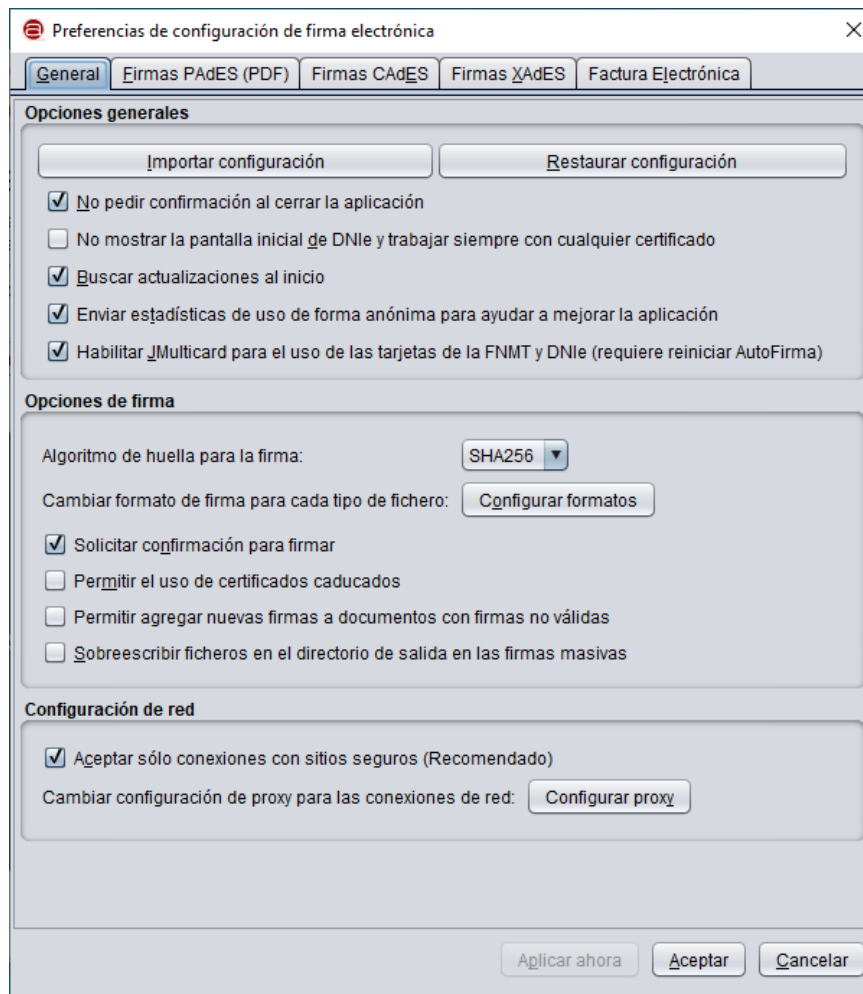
Preferencias de configuración de firma electrónica ×

General | Firmas PAdES (PDF) | Firmas CAdES | Firmas XAdES | Factura Electrónica

Opciones generales

Importar configuración | Restaurar configuración

☑ No pedir confirmación al cerrar la aplicación

☐ No mostrar la pantalla inicial de DNIe y trabajar siempre con cualquier certificado

☑ Buscar actualizaciones al inicio

☑ Enviar estadísticas de uso de forma anónima para ayudar a mejorar la aplicación

☑ Habilitar JMulticard para el uso de las tarjetas de la FNMT y DNIe (requiere reiniciar AutoFirma)

Opciones de firma

Algoritmo de huella para la firma: SHA256

Cambiar formato de firma para cada tipo de fichero: Configurar formatos

☑ Solicitar confirmación para firmar

☐ Permitir el uso de certificados caducados

☐ Permitir agregar nuevas firmas a documentos con firmas no válidas

☐ Sobreescribir ficheros en el directorio de salida en las firmas masivas

Configuración de red

☑ Aceptar sólo conexiones con sitios seguros (Recomendado)

Cambiar configuración de proxy para las conexiones de red: Configurar proxy

Aplicar ahora | Aceptar | Cancelar